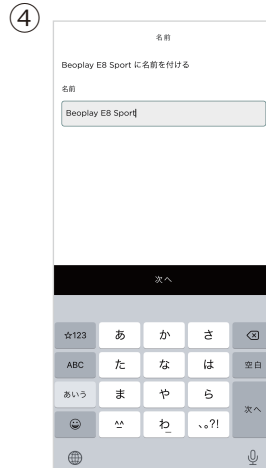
④

名前

Beoplay E8 Sport に名前を付ける

名前

Beoplay E8 Sport

次へ

| ☆123 | あ | か | さ | ⌫ |
|---|---|---|---|---|
| ABC | た | な | は | 空白 |
| あいう | ま | や | ら | 次へ |
| ☺ | ^^ | わ | 、。?! | |